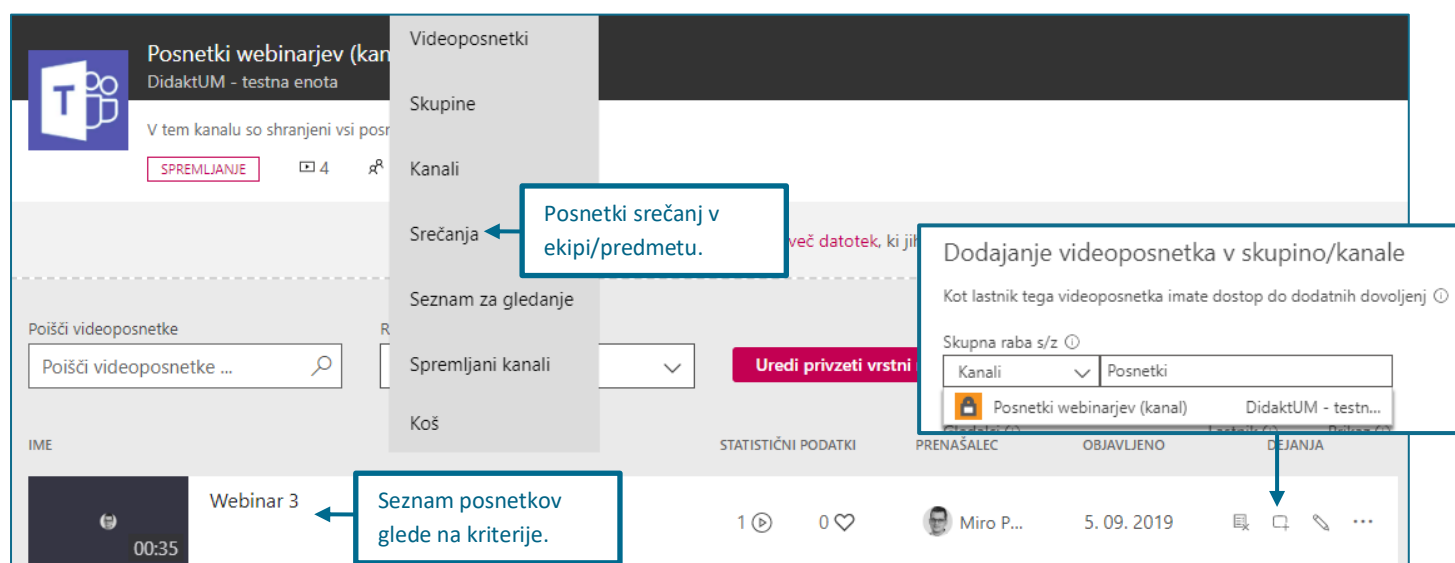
Posnetki webinarjev (kan
DidaktUM - testna enota

V tem kanalu so shranjeni vsi posn

SPREMLJANJE 4

Videoposnetki

Skupine

Kanali

Srečanja

Seznam za gledanje

Spremljani kanali

Koš

Posnetki srečanj v ekipi/predmetu.

več datotek, ki jih

Dodajanje videoposnetka v skupino/kanale

Kot lastnik tega videoposnetka imate dostop do dodatnih dovoljenj

Skupna raba s/z

Kanali

Posnetki

Posnetki webinarjev (kanal) DidaktUM - testn...

Poišči videoposnetke

Poišči videoposnetke ...

R

Uredi privzeti vrstni

IME

STATISTIČNI PODATKI

PRENAŠALEC

OBJAVLJENO

DEJANJA

Webinar 3

00:35

Seznam posnetkov glede na kriterije.

1

0

Miro P...

5. 09. 2019